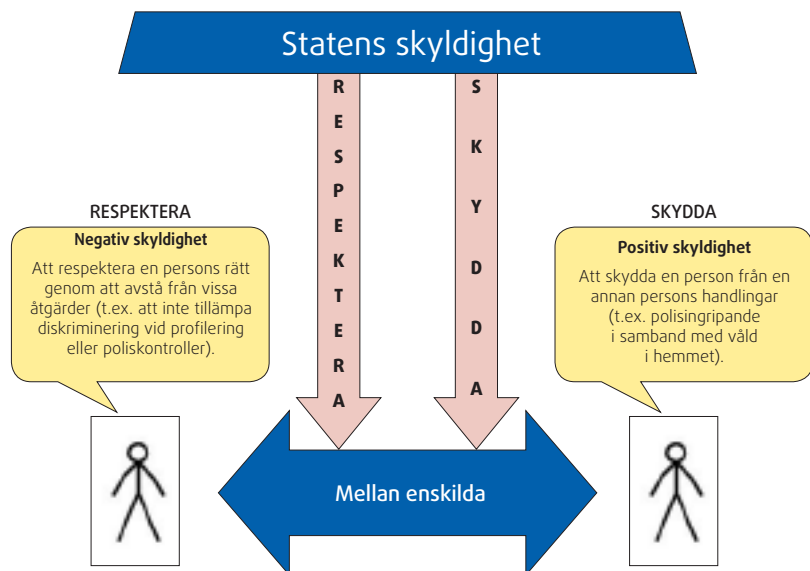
Statens skyldighet

RESPEKTERA

SKYDDA

RESPEKTERA
Negativ skyldighet
Att respektera en persons rätt genom att avstå från vissa åtgärder (t.ex. att inte tillämpa diskriminering vid profilering eller poliskontroller).

SKYDDA
Positiv skyldighet
Att skydda en person från en annan persons handlingar (t.ex. polisingripande i samband med våld i hemmet).

Mellan enskilda